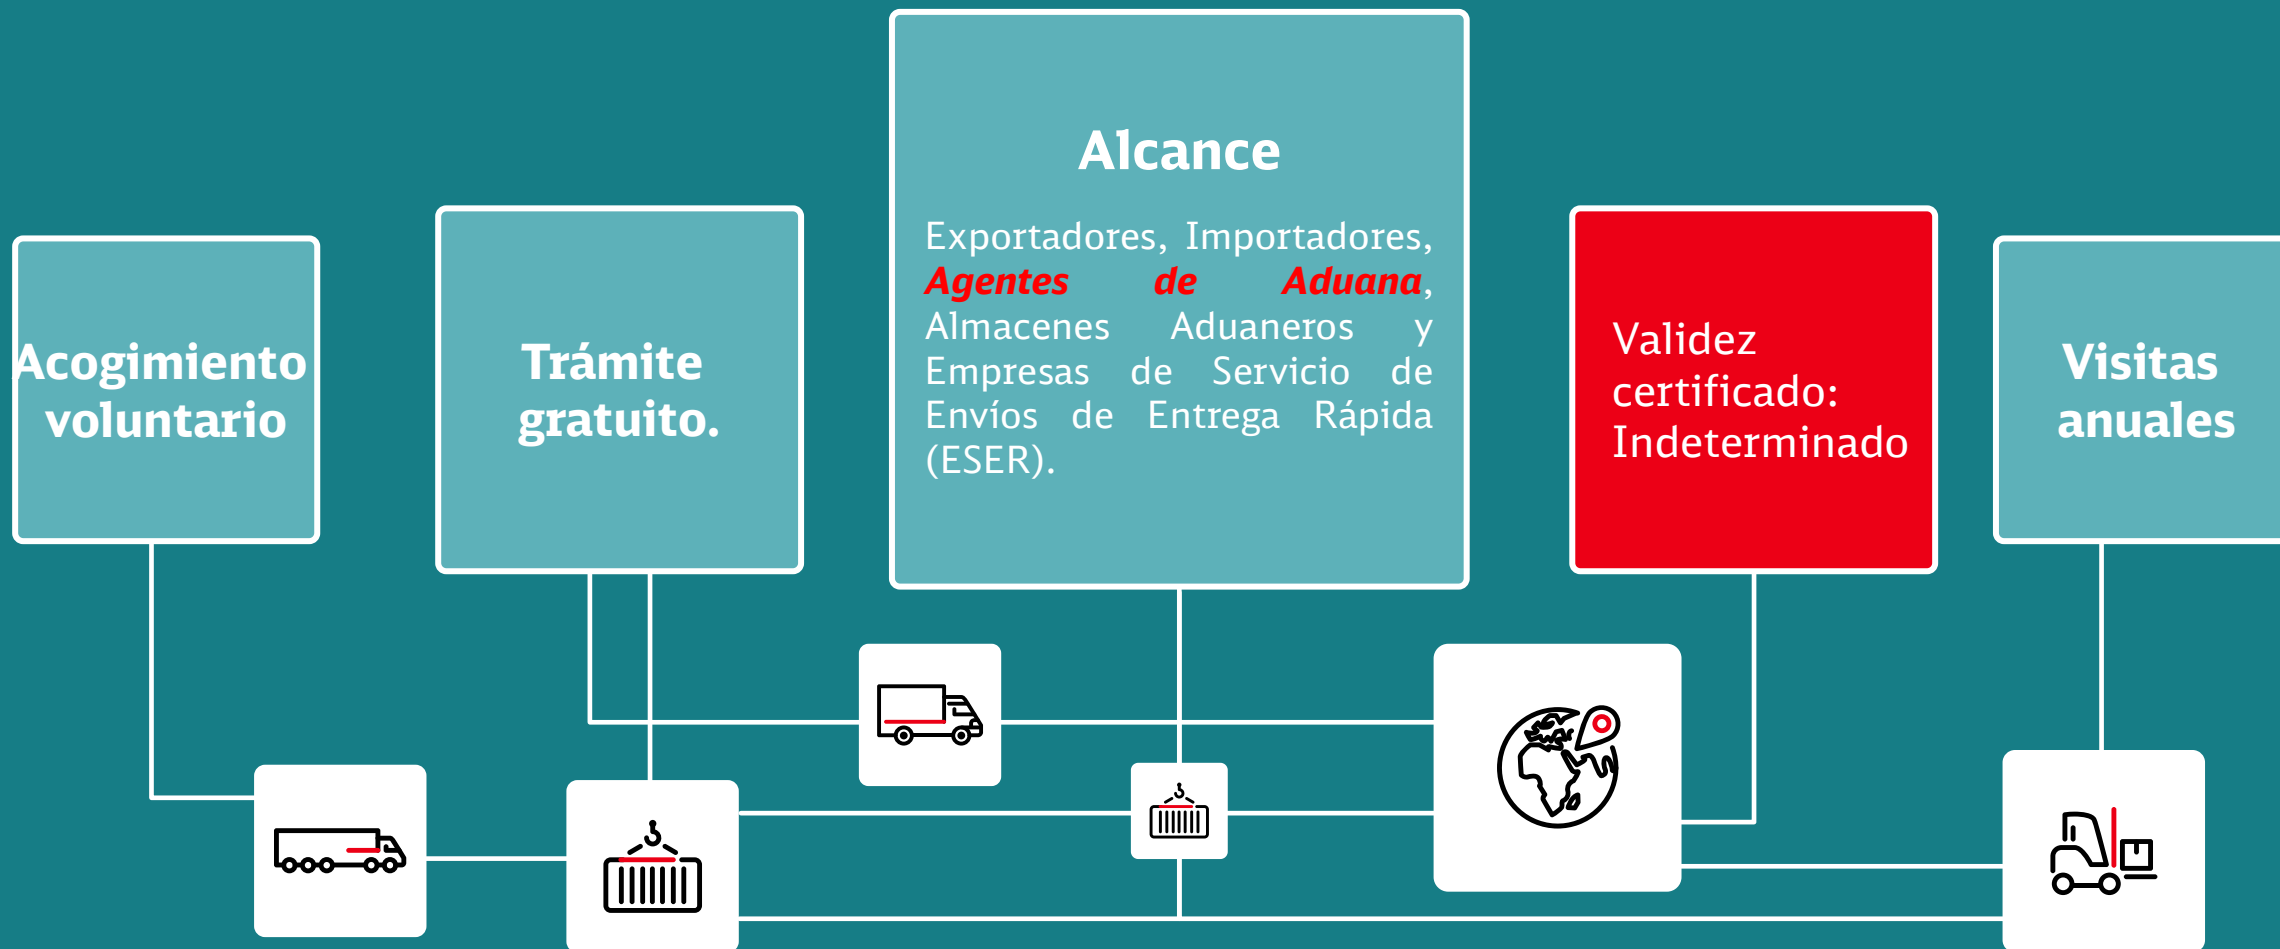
Acogimiento voluntario

Trámite gratuito.

Alcance

Exportadores, Importadores, Agentes de Aduana, Almacenes Aduaneros y Empresas de Servicio de Envíos de Entrega Rápida (ESER).

Validez certificado: Indeterminado

Visitas anuales